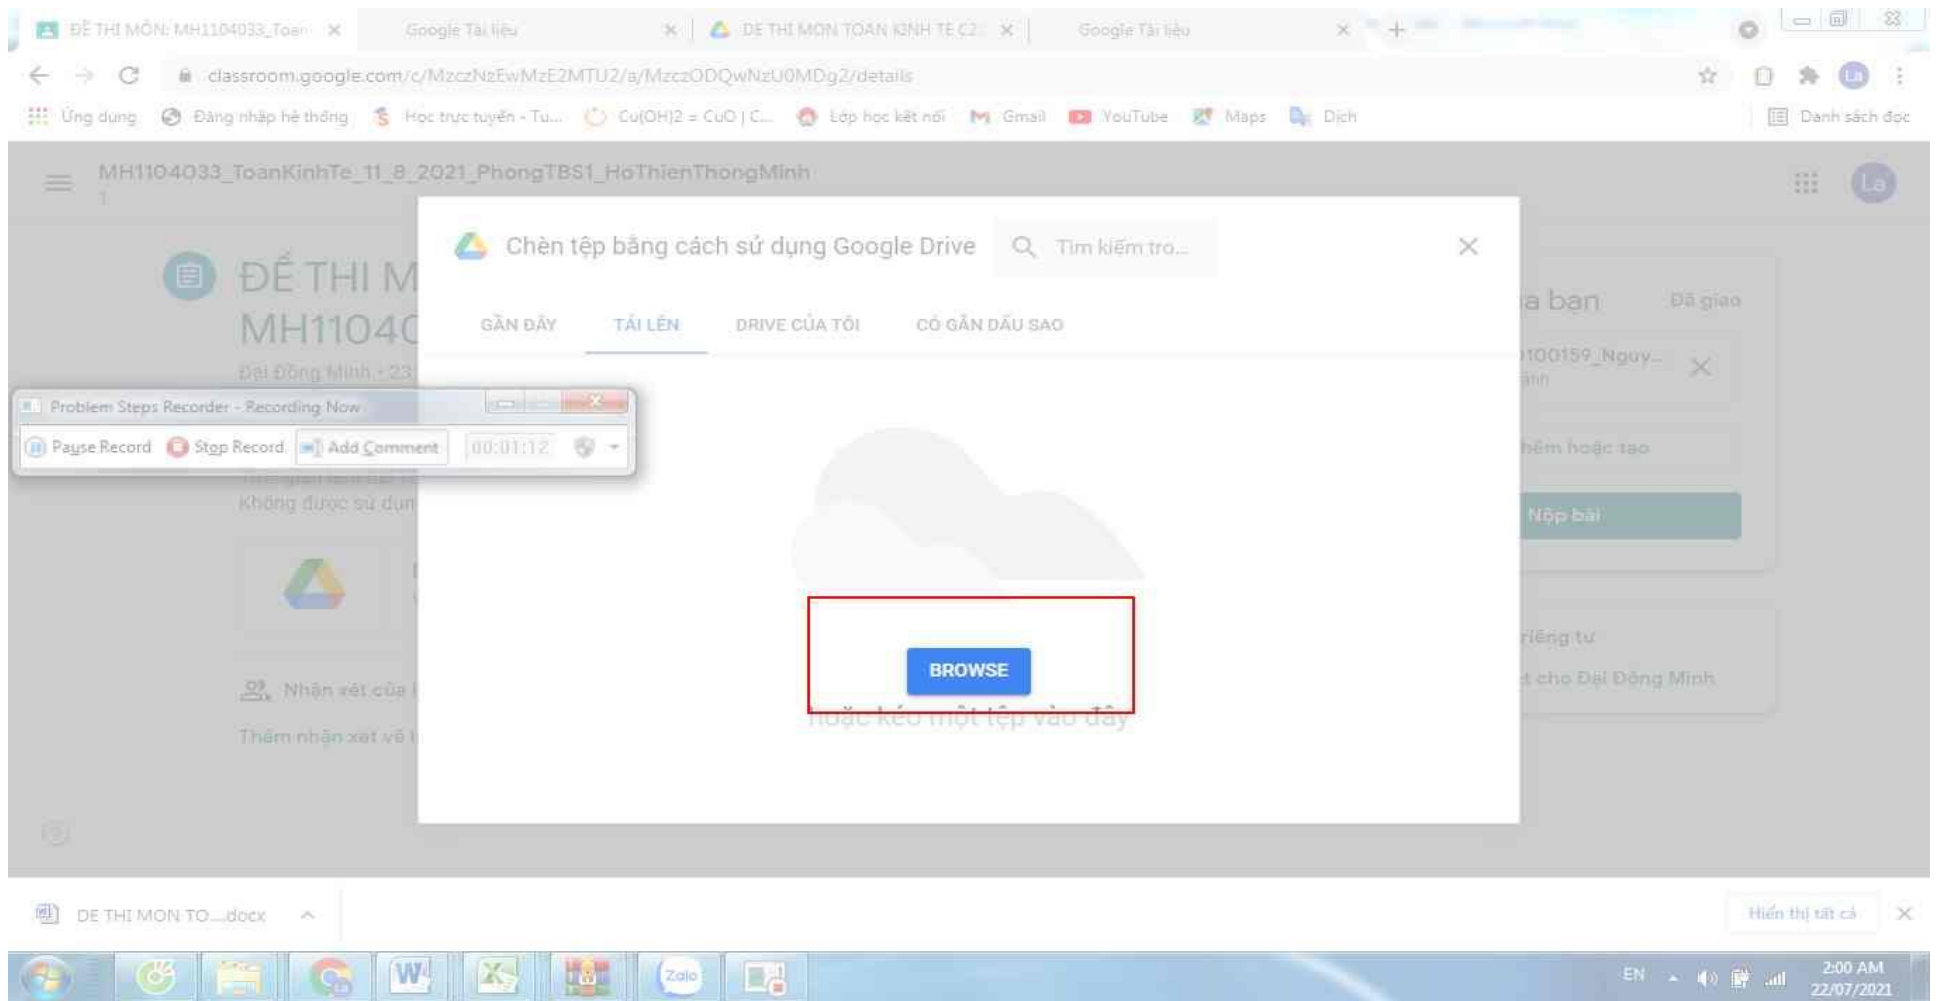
ĐỀ THI MÔN: MH1104033_Toan ×
Google Tài liệu ×
DE THI MON TOAN KINH TE C2 ×
Google Tài liệu ×

classroom.google.com/c/MzczNzEwMzE2MTU2/a/MzczODQwNzU0MDg2/details

Ứng dụng
Đăng nhập hệ thống
Học trực tuyến - Tu...
Cu(OH)2 = CuO | C...
Lớp học kết nối
Gmail
YouTube
Maps
Dịch
Danh sách đọc

MH1104033_ToanKinhTe_11_8_2021_PhongTBS1_HoThienThongMinh

ĐỀ THI M
MH1104
Đại Đồng Minh • 23
Không được sử dụn

Nhận xét của l
Thêm nhận xét về l

Chèn tệp bằng cách sử dụng Google Drive
Tìm kiếm tro...

GẦN ĐÂY
TẢI LÊN
DRIVE CỦA TÔI
CÓ GẮN DẤU SAO

BROWSE
hoặc kéo một tệp vào đây

a bạn
Đã giao
100159_Nguy...
hêm hoặc tạo
Nộp bài
riêng tư
t cho Đại Đồng Minh

Problem Steps Recorder - Recording Now
Pause Record
Stop Record
Add Comment
00:01:12

DE THI MON TO....docx
Hiển thị tất cả

Zalo
EN
2:00 AM
22/07/2021